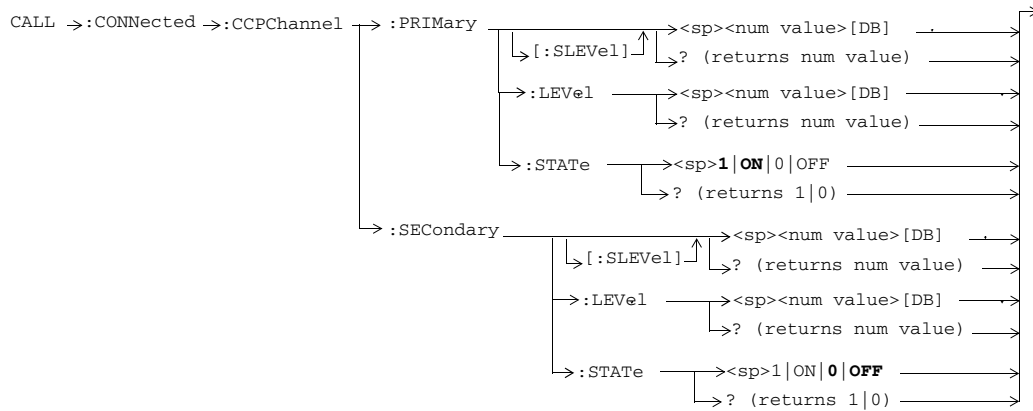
CALL :CONNected :CCPChannel :PRIMary [:SLEVel] <sp><num value>[DB] ? (returns num value)

:LEVel <sp><num value>[DB] ? (returns num value)

:STATe <sp>**1**|**ON**|0|OFF ? (returns 1|0)

:SECondary [:SLEVel] <sp><num value>[DB] ? (returns num value)

:LEVel <sp><num value>[DB] ? (returns num value)

:STATe <sp>1|ON|**0**|**OFF** ? (returns 1|0)